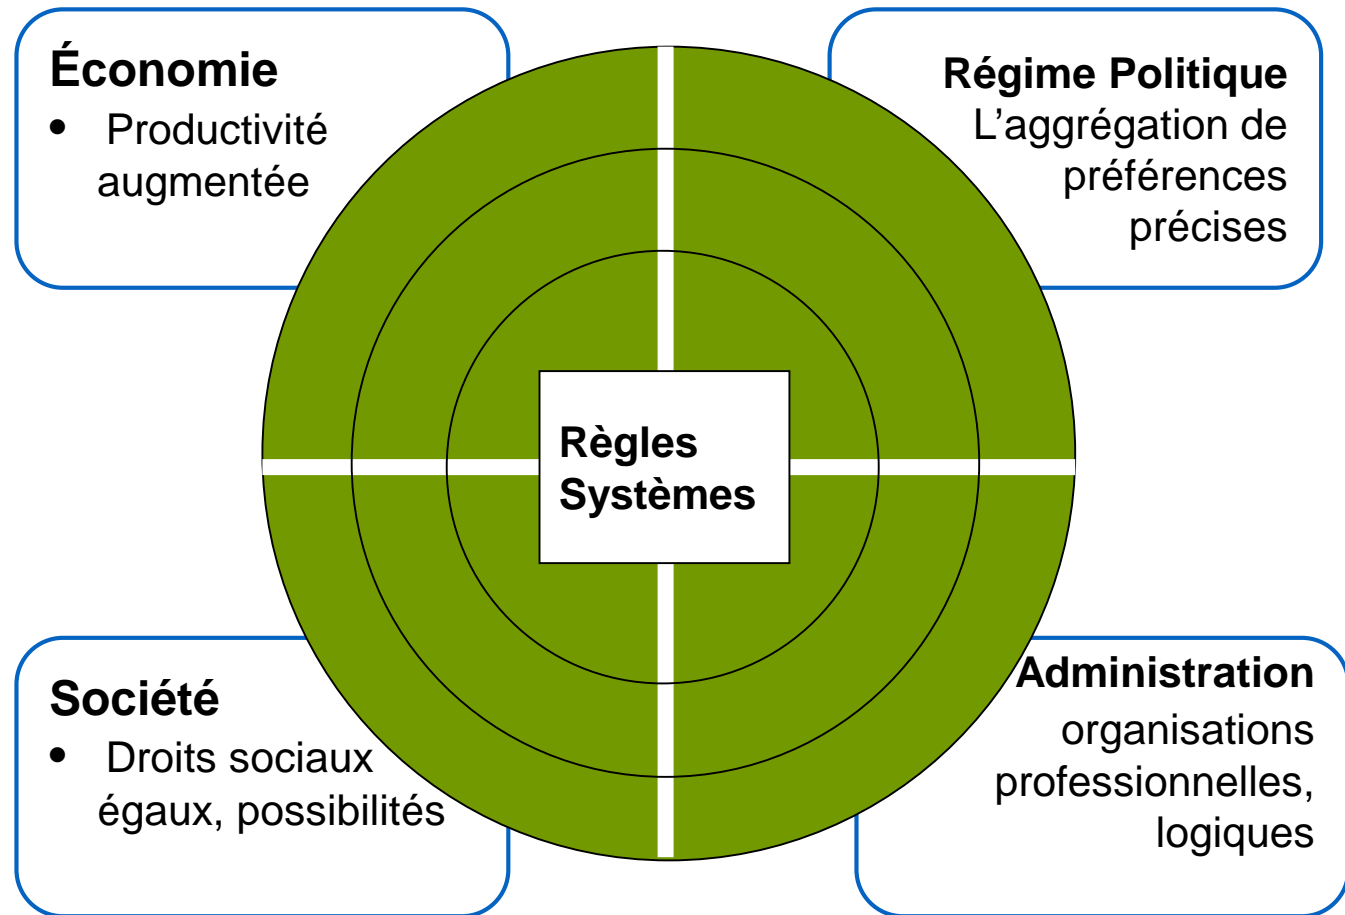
Économie
• Productivité augmentée

Régime Politique
L’aggrégation de préférences précises

Règles
Systèmes

Société
• Droits sociaux égaux, possibilités

Administration
organisations professionnelles, logiques